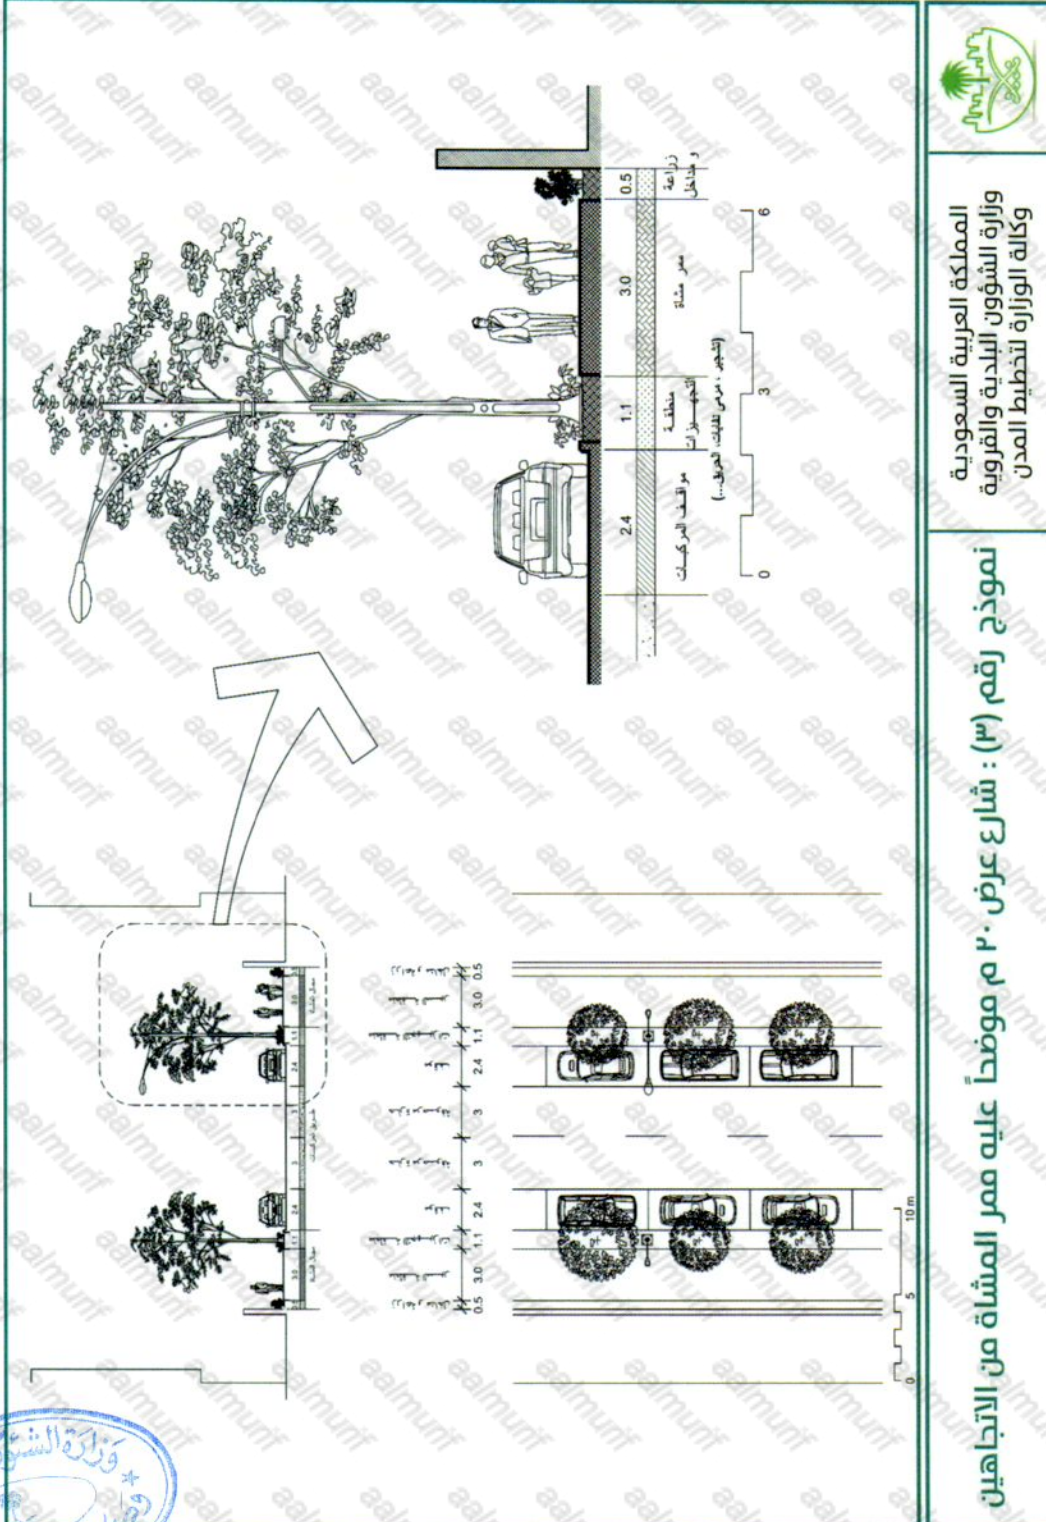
المملكة العربية السعودية
وزارة الشؤون البلدية والقروية
وكالة الوزارة لتخطيط المدن

نموذج رقم (٣) : شارع عرض ٢٠ م موضحاً عليه ممر المشاة من الاتجاهين

0.5
زراعة و مداخل
3.0
ممر مشاة
1.1
منطقة التجهيزات
(تشجير، مرمى فتحات العرض...)
2.4
مواقف المركبات

0
3
6

0.5 3.0 1.1 2.4 3 3 2.4 1.1 3.0 0.5

0 5 10 m

وزارة الشؤون
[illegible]

aalmunif